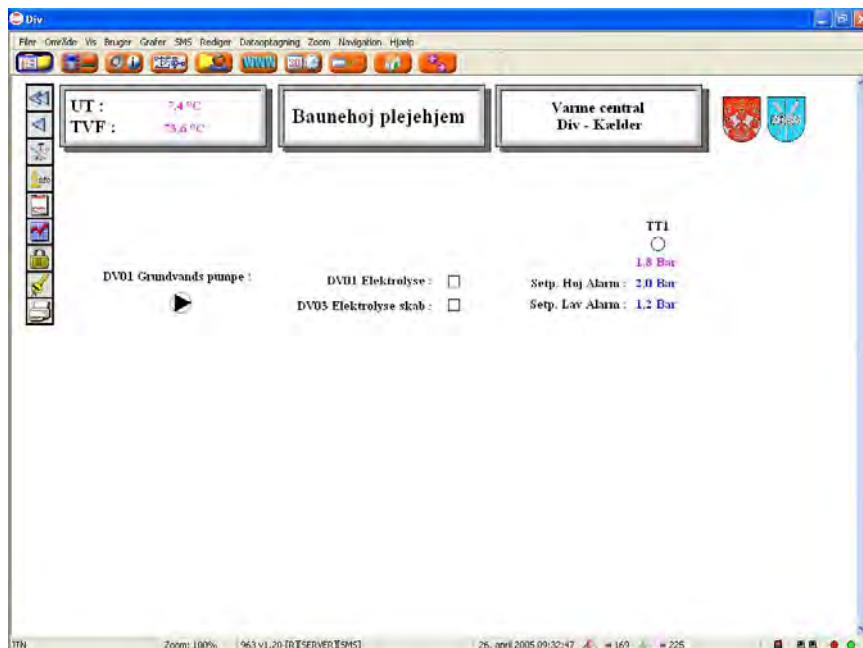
Div

Filer Område Vis Bruger Grafer SMS Rediger Dataoptagning Zoom Navigation Hjælp

WWW

UT : 7,4 °C
TVF : 73,6 °C

Baunehoj plejehjem

Varme central
Div - Kælder

Info

TT1
1.8 Bar

DV01 Grundvands pumpe :

DV01 Elektrolyse :
DV03 Elektrolyse skab :

Setp. Høj Alarm : 2.0 Bar
Setp. Lav Alarm : 1.2 Bar

ITN Zoom: 100% 963 v1.20 [R][SERVER][SMS] 26. april 2005 09:32:47 = 162 = 225